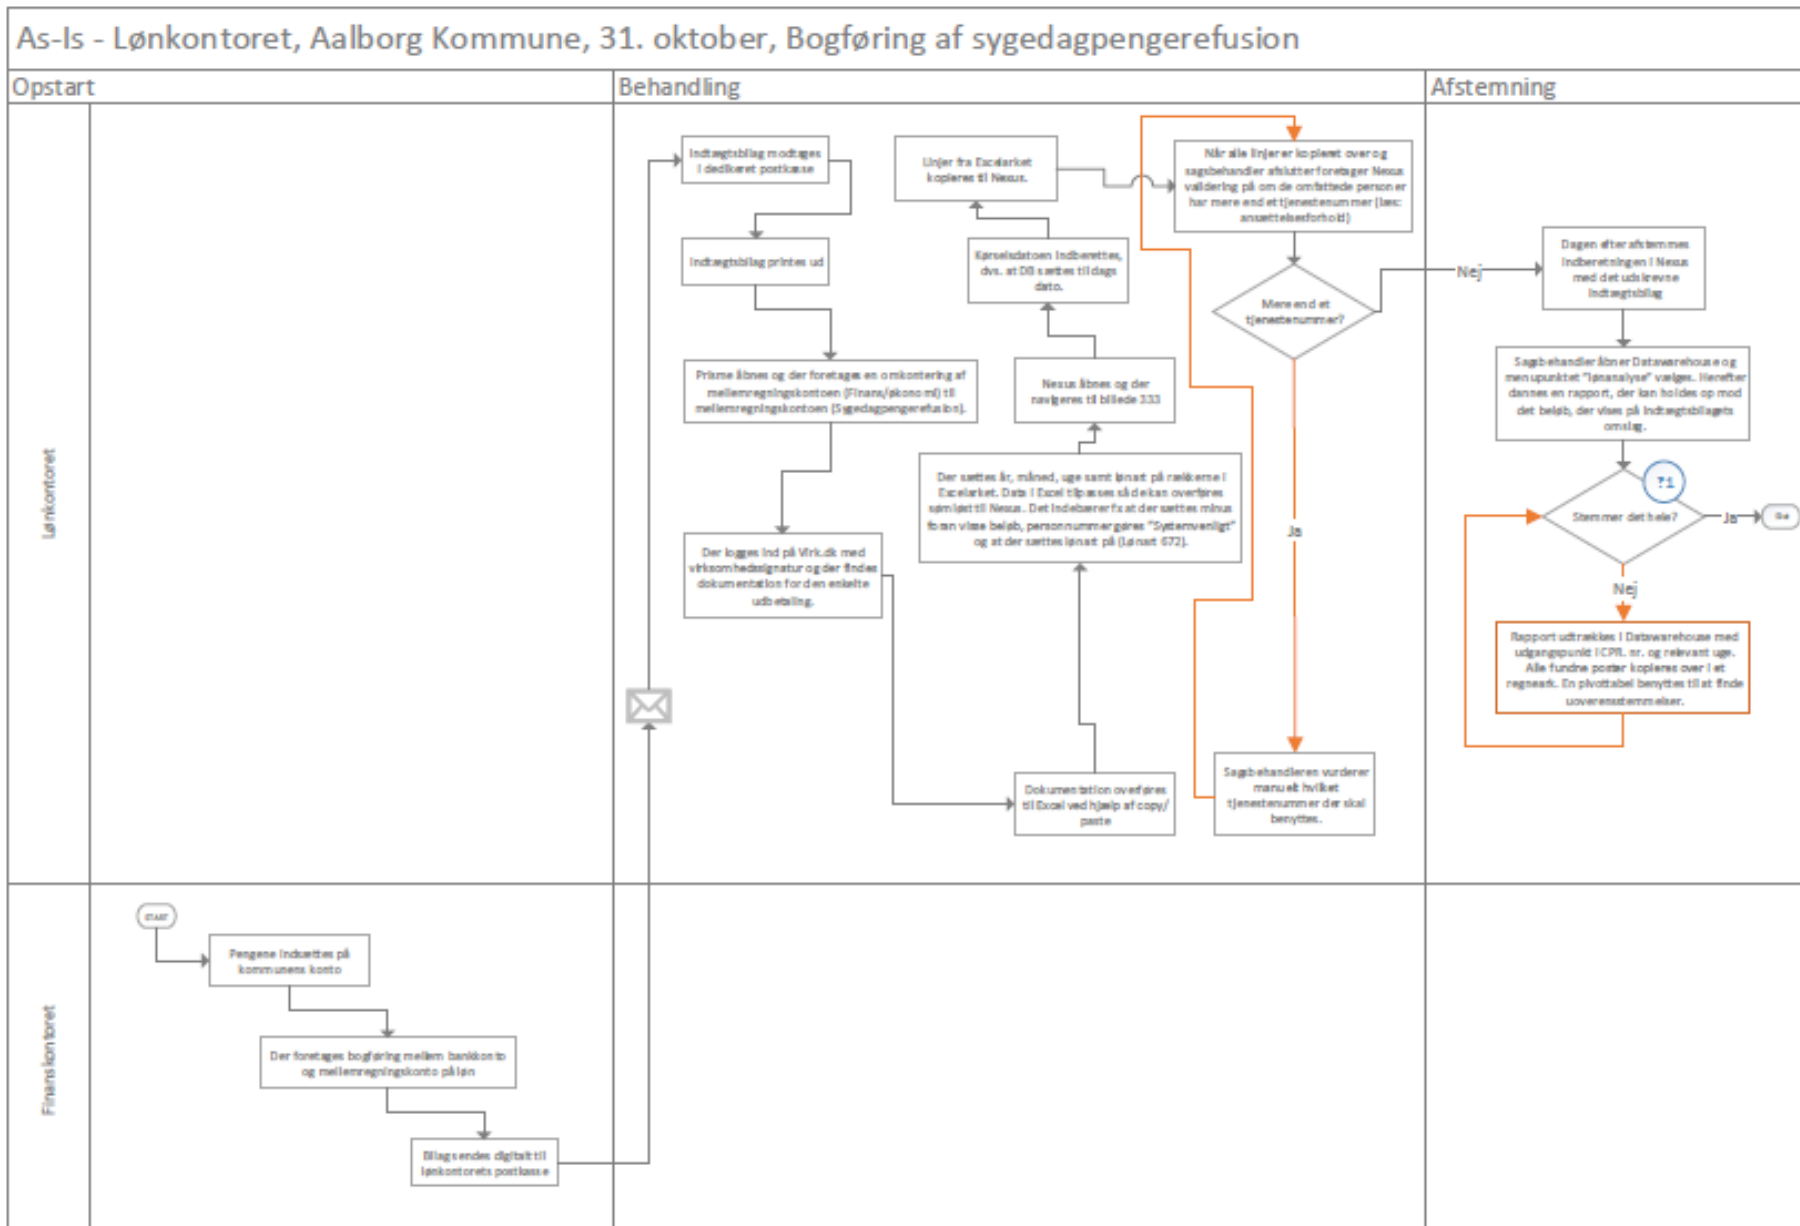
As-Is - Lønkontoret, Aalborg Kommune, 31. oktober, Bogføring af sygedagpengerefusion

Opstart

Behandling

Afstemning

Lønkontoret

Finanskontoret

START

Pengene indsættes på kommunens konto

Der foretages bogføring mellem bankkonto og mellemregningskonto på løn

Bilag sendes digitalt til lønkontorets postkasse

Indtægtsbilag modtages i dedikeret postkasse

Indtægtsbilag printes ud

Prisme åbnes og der foretages en omkontering af mellemregningskontoen (Finans/økonomi) til mellemregningskontoen (Sygedagpengerefusion).

Der logges ind på Virk.dk med virksomhedssignatur og der findes dokumentation for den enkelte udbetaling.

Dokumentation overføres til Excel ved hjælp af copy/paste

Der sættes år, måned, uge samt lønart på rækkerne i Excelarket. Data i Excel tilpasses så de kan overføres sømløst til Nexus. Det indebærer f.x at der sættes minus foran visse beløb, personnummer gøres "Systemvenligt" og at der sættes lønart på (Lønart 672).

Nexus åbnes og der navigeres til billede 333

Kørselsdatoen indberettes, dvs. at DB sættes til dags dato.

Linjer fra Excelarket kopieres til Nexus.

Når alle linjer er kopieret over og sagsbehandler afslutter foretager Nexus validering på om de omfattede personer har mere end et tjenestenummer (læs: ansættelsesforhold)

Mere end et tjenestenummer?

Ja

Nej

Sagsbehandleren vurderer manuelt hvilket tjenestenummer der skal benyttes.

Dagen efter afstemmes indberetningen i Nexus med det udskrevne indtægtsbilag

Sagsbehandler åbner Datawarehouse og menupunktet "lønanalyse" vælges. Herefter dannes en rapport, der kan holdes op mod det beløb, der vises på indtægtsbilagets omslag.

?1

Stemmer det hele?

Ja

Nej

Rapport udtrækkes i Datawarehouse med udgangspunkt i CPR. nr. og relevant uge. Alle fundne poster kopieres over i et regneark. En pivottabel benyttes til at finde uoverensstemmelser.